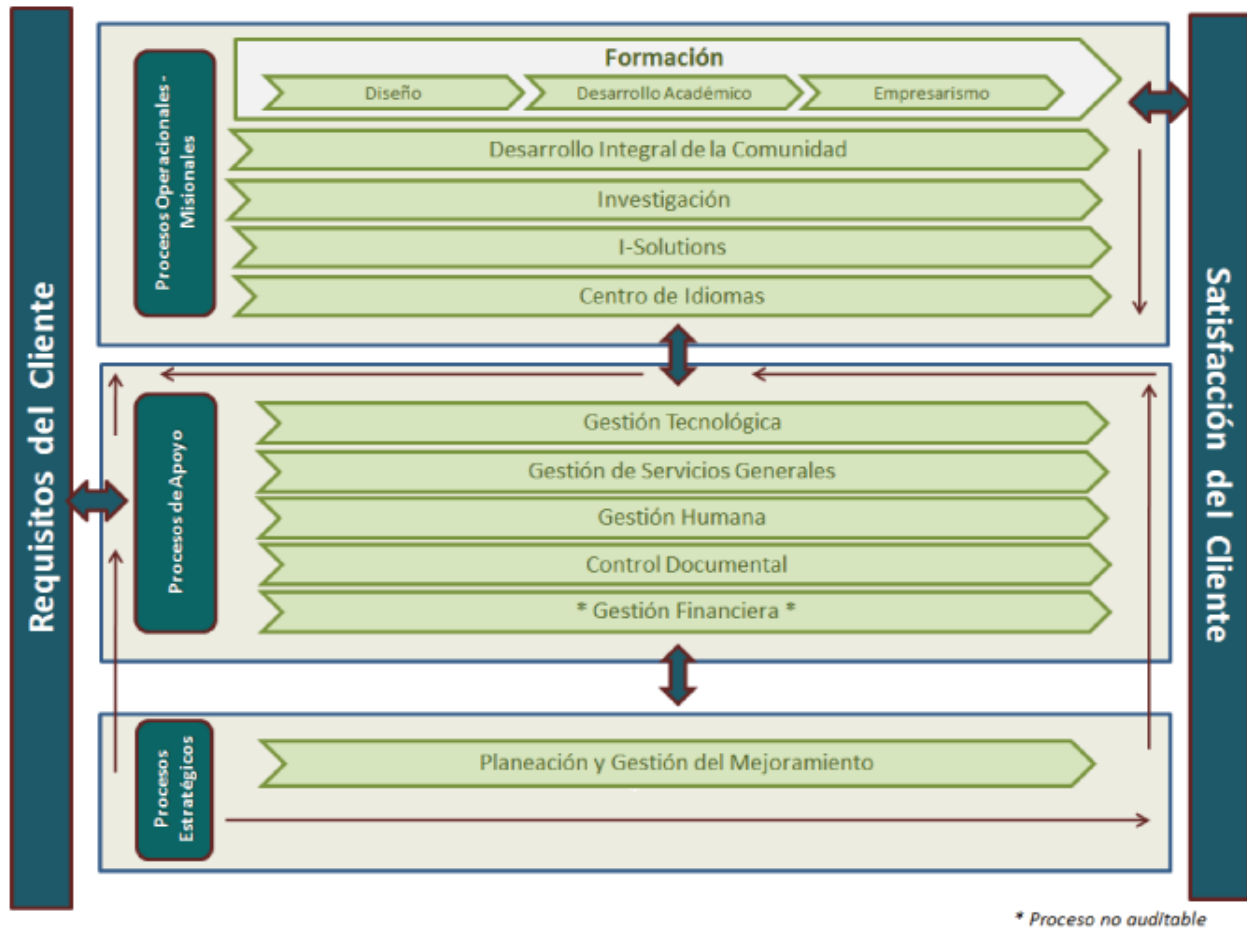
Requisitos del Cliente

Procesos Operacionales - Misionales

Formación

Diseño

Desarrollo Académico

Empresarismo

Desarrollo Integral de la Comunidad

Investigación

I-Solutions

Centro de Idiomas

Procesos de Apoyo

Gestión Tecnológica

Gestión de Servicios Generales

Gestión Humana

Control Documental

* Gestión Financiera *

Procesos Estratégicos

Planeación y Gestión del Mejoramiento

Satisfacción del Cliente

* Proceso no auditable